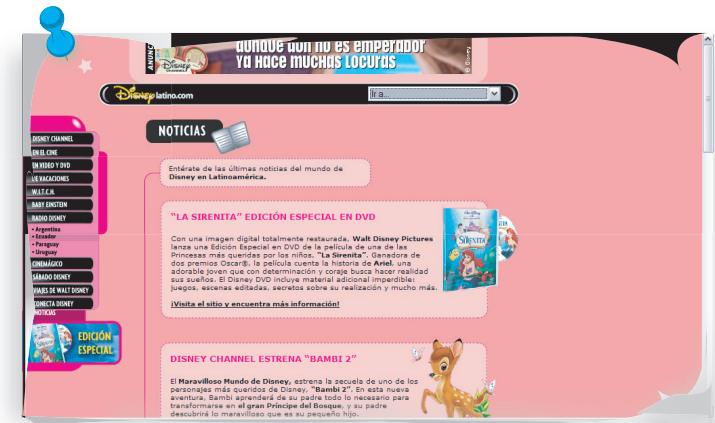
ANUNCIO
aunque aún no es emperador
ya hace muchas locuras
Disney
© Disney

Disneylatino.com
Ir a...

DISNEY CHANNEL
EN EL CINE
EN VIDEO Y DVD
DE VACACIONES
W.I.T.C.H.
BABY EINSTEIN
RADIO DISNEY
• Argentina
• Ecuador
• Paraguay
• Uruguay
CINEMÁGICO
SÁBADO DISNEY
VIAJES DE WALT DISNEY
CONECTA DISNEY
NOTICIAS

EDICIÓN ESPECIAL

NOTICIAS

Entérate de las últimas noticias del mundo de Disney en Latinoamérica.

"LA SIRENITA" EDICIÓN ESPECIAL EN DVD

Con una imagen digital totalmente restaurada, Walt Disney Pictures lanza una Edición Especial en DVD de la película de una de las Princesas más queridas por los niños. "La Sirenita". Ganadora de dos premios Oscar®, la película cuenta la historia de Ariel, una adorable joven que con determinación y coraje busca hacer realidad sus sueños. El Disney DVD incluye material adicional imperdible: juegos, escenas editadas, secretos sobre su realización y mucho más.

¡Visita el sitio y encuentra más información!

La Sirenita

DISNEY CHANNEL ESTRENA "BAMBI 2"

El Maravilloso Mundo de Disney, estrena la secuela de uno de los personajes más queridos de Disney, "Bambi 2". En esta nueva aventura, Bambi aprenderá de su padre todo lo necesario para transformarse en el gran Príncipe del Bosque, y su padre descubrirá lo maravilloso que es su pequeño hijo.